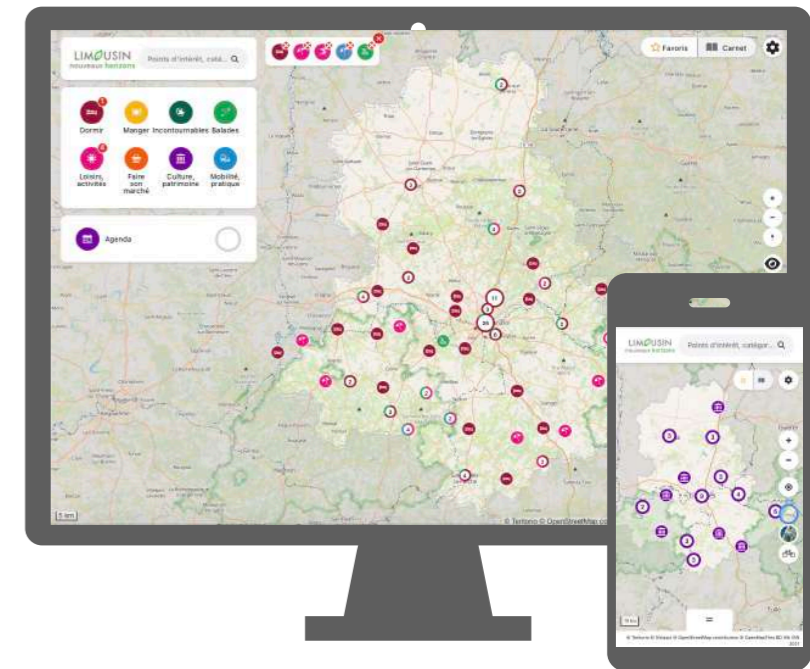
LIMOUSIN
nouveaux horizons
Points d'intérêt, caté...

Favoris
Carnet

Dormir
Manger
Incontournables
Balades
Loisirs, activités
Faire son marché
Culture, patrimoine
Mobilité, pratique

Agenda

5 km
© Teritorio © OpenStreetMap co

LIMOUSIN
nouveaux horizons
Points d'intérêt, catégor...